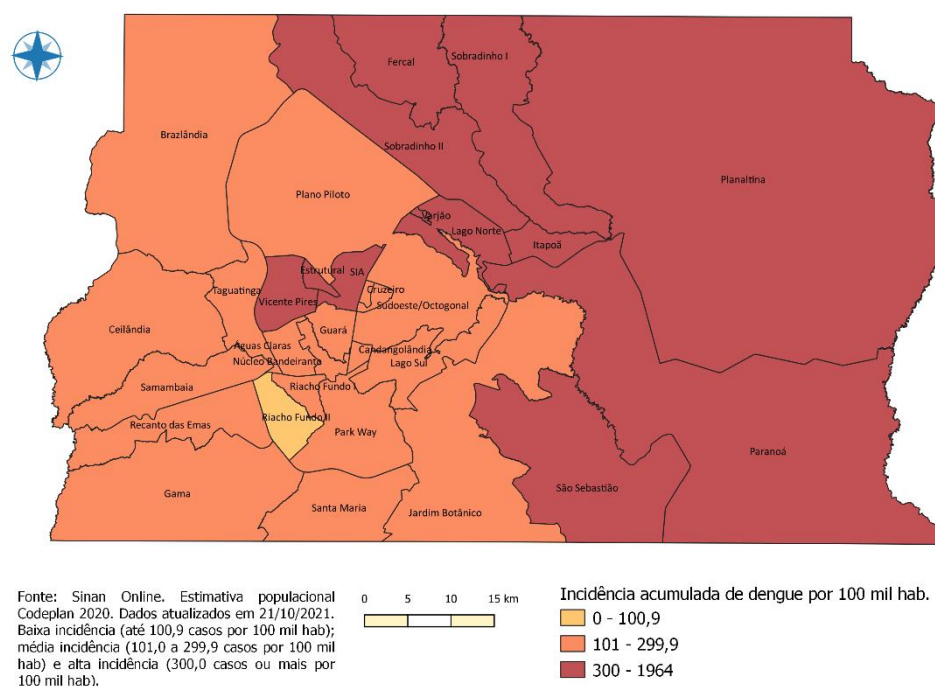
Fercal
Sobradinho I
Brazlândia
Sobradinho II
Planaltina
Plano Piloto
Varjão
Lago Norte
Itapoã
Estrutural
SIA
Taguatinga
Vicente Pires
Cruzeiro
Sudoeste/Octogonal
Ceilândia
Guará
Águas Claras
Núcleo Bandeirante
Candangolândia
Lago Sul
Samambaia
Riacho Fundo
Riacho Fundo II
Recanto das Emas
Park Way
Paranoá
Gama
São Sebastião
Santa Maria
Jardim Botânico

Fonte: Sinan Online. Estimativa populacional Codeplan 2020. Dados atualizados em 21/10/2021. Baixa incidência (até 100,9 casos por 100 mil hab); média incidência (101,0 a 299,9 casos por 100 mil hab) e alta incidência (300,0 casos ou mais por 100 mil hab).

0 5 10 15 km

Incidência acumulada de dengue por 100 mil hab.
0 - 100,9
101 - 299,9
300 - 1964